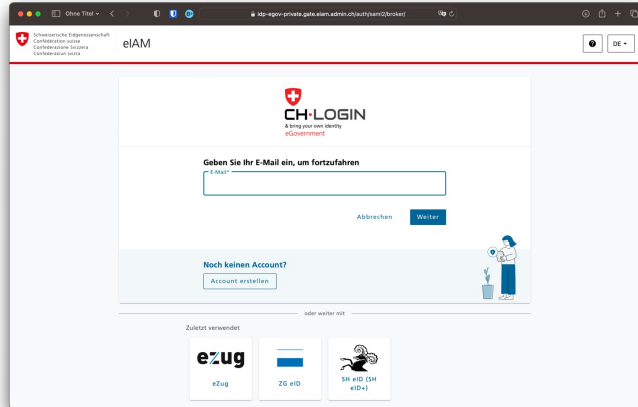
Ohne Titel

idp-egov-private.gate.eiam.admin.ch/auth/saml2/broker/

Schweizerische Eidgenossenschaft
Confédération suisse
Confederazione Svizzera
Confederaziun svizra

eIAM

?

DE

CH·LOGIN
& bring your own identity
eGovernment

Geben Sie Ihr E-Mail ein, um fortzufahren

E-Mail*

Abbrechen

Weiter

Noch keinen Account?

Account erstellen

oder weiter mit

Zuletzt verwendet

ezug

eZug

ZG eID

SH eID (SH eID+)